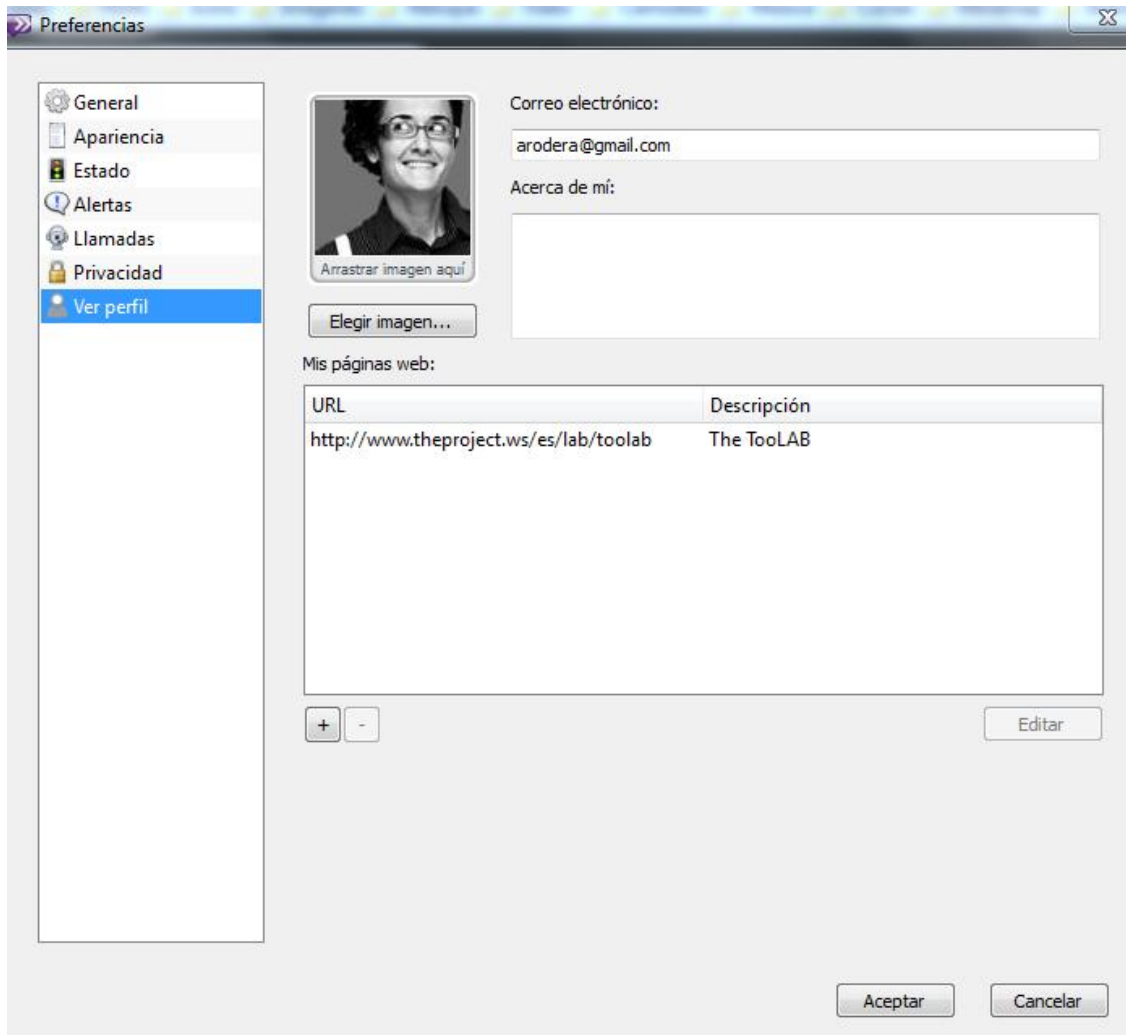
Preferencias

General
Apariencia
Estado
Alertas
Llamadas
Privacidad
Ver perfil

Arrastrar imagen aquí

Elegir imagen...

Correo electrónico:

arodera@gmail.com

Acerca de mí:

Mis páginas web:

| URL | Descripción |
|---|---|
| http://www.theproject.ws/es/lab/toolab | The TooLAB |

+ -

Editar

Aceptar

Cancelar